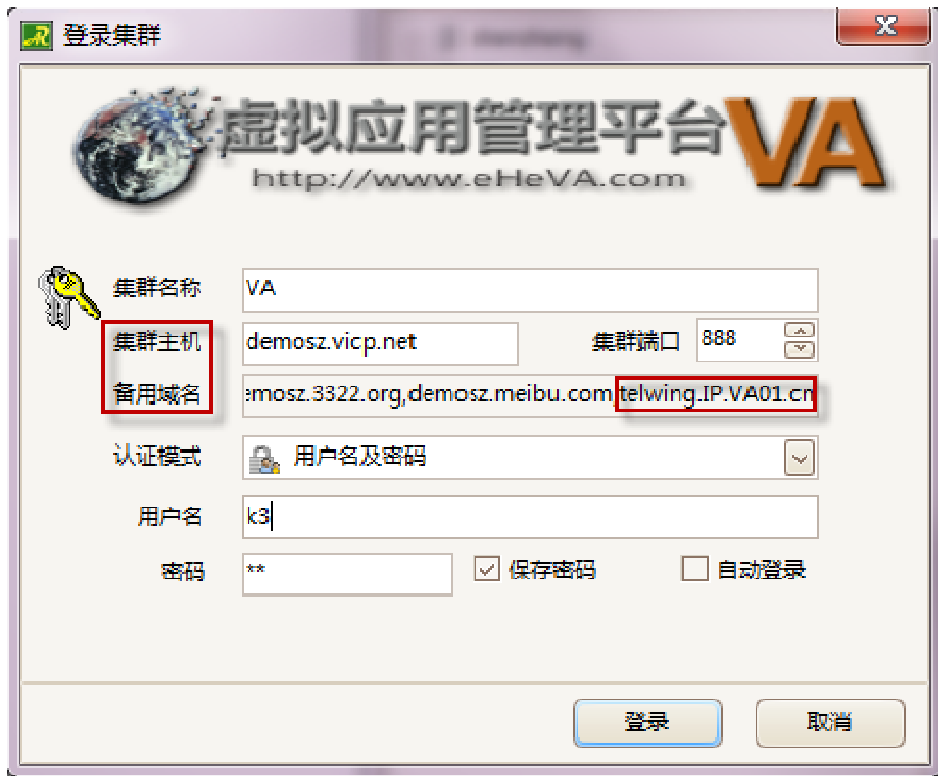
登录集群

虚拟应用管理平台VA
http://www.eHeVA.com

集群名称 VA
集群主机 demosz.vicp.net
集群端口 888
备用域名 emosz.3322.org,demosz.meibu.com,telwing.IP.VA01.cn
认证模式 用户名及密码
用户名 k3
密码 **
保存密码
自动登录

登录
取消